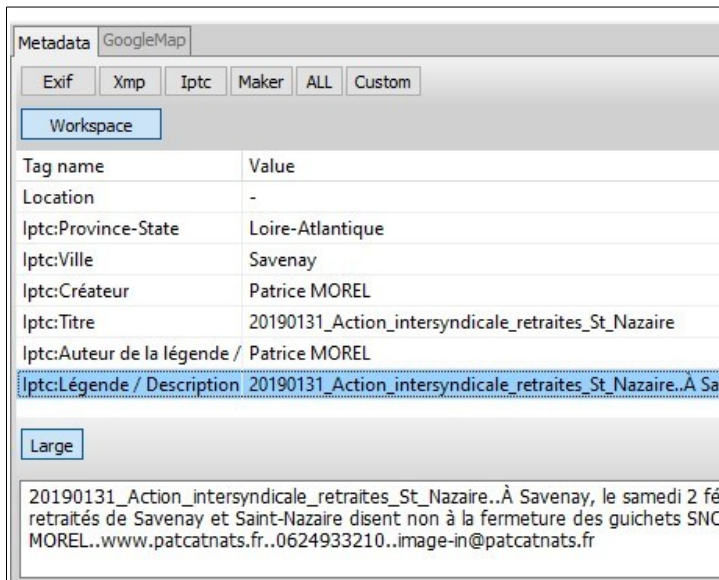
Metadata GoogleMap

Exif Xmp Iptc Maker ALL Custom

Workspace

| Tag name | Value |
|---|---|
| Location | - |
| Iptc:Province-State | Loire-Atlantique |
| Iptc:Ville | Savenay |
| Iptc:Créateur | Patrice MOREL |
| Iptc:Titre | 20190131_Action_intersyndicale_retraites_St_Nazaire |
| Iptc:Auteur de la légende / | Patrice MOREL |
| Iptc:Légende / Description | 20190131_Action_intersyndicale_retraites_St_Nazaire..À Sa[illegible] |

Large

20190131_Action_intersyndicale_retraites_St_Nazaire..À Savenay, le samedi 2 fé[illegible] retraités de Savenay et Saint-Nazaire disent non à la fermeture des guichets SNC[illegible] MOREL..www.patcatnats.fr..0624933210..image-in@patcatnats.fr